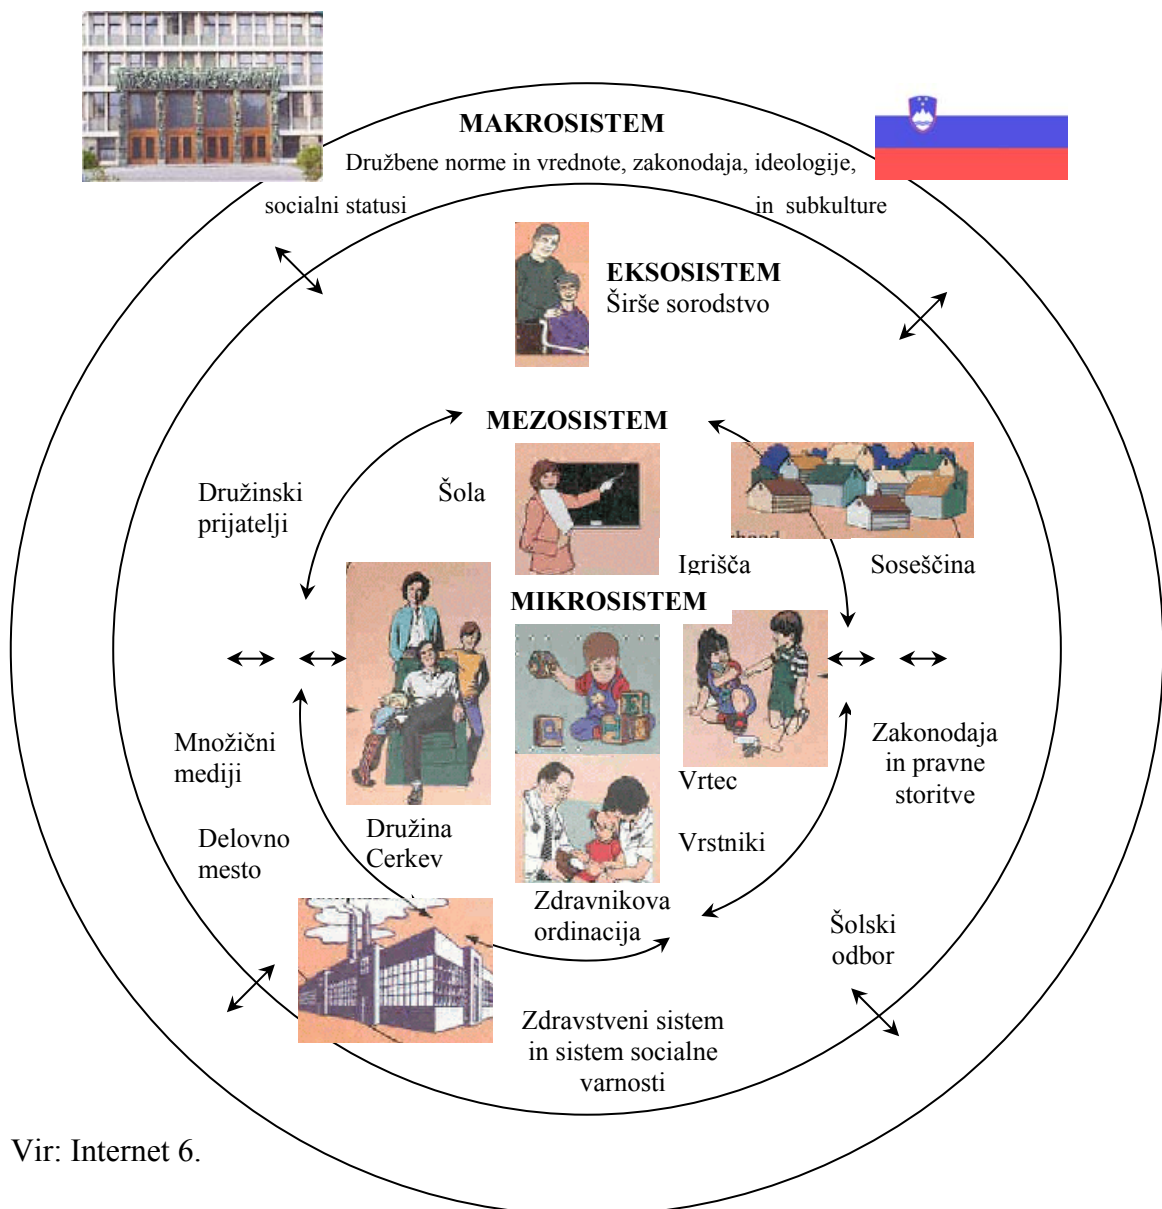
MAKROSISTEM

Družbene norme in vrednote, zakonodaja, ideologije,

socialni statusi

in subkulture

EKSOSISTEM
Širše sorodstvo

MEZOSISTEM

Družinski prijatelji

Šola

Igrišča

Soseščina

MIKROSISTEM

Množični mediji

Zakonodaja in pravne storitve

Vrtec

Delovno mesto

Družina
Cerkev

Vrstniki

Zdravnikova ordinacija

Šolski odbor

Zdravstveni sistem in sistem socialne varnosti

Vir: Internet 6.